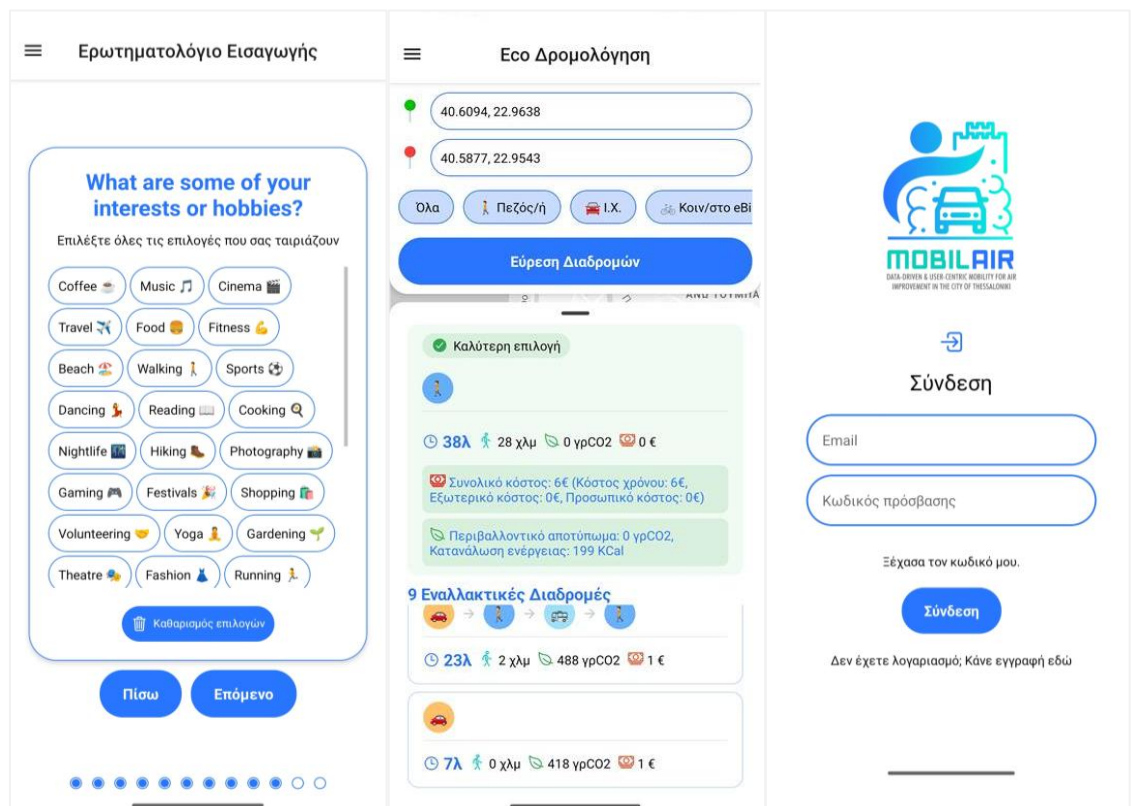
Ερωτηματολόγιο Εισαγωγής

What are some of your interests or hobbies?

Επιλέξτε όλες τις επιλογές που σας ταιριάζουν

Coffee ☕ Music 🎵 Cinema 🎬
Travel ✈️ Food 🍔 Fitness 💪
Beach 🏖️ Walking 🚶 Sports ⚽
Dancing 💃 Reading 📖 Cooking 🍳
Nightlife 🌃 Hiking 🥾 Photography 📸
Gaming 🎮 Festivals 🎉 Shopping 🛍️
Volunteering 🤝 Yoga 🧘 Gardening 🌱
Theatre 🎭 Fashion 👗 Running 🏃

Καθαρισμός επιλογών

Πίσω Επόμενο

Eco Δρομολόγηση

40.6094, 22.9638

40.5877, 22.9543

Όλα Πεζός/ή Ι.Χ. Κοιν/στο eBi

Εύρεση Διαδρομών

ΑΝΩ ΤΟΥΜΠΑ

Καλύτερη επιλογή

38λ 28 χλμ 0 γρCO2 0 €

Συνολικό κόστος: 6€ (Κόστος χρόνου: 6€, Εξωτερικό κόστος: 0€, Προσωπικό κόστος: 0€)

Περιβαλλοντικό αποτύπωμα: 0 γρCO2, Κατανάλωση ενέργειας: 199 KCal

9 Εναλλακτικές Διαδρομές

23λ 2 χλμ 488 γρCO2 1 €

7λ 0 χλμ 418 γρCO2 1 €

MOBILAIR
DATA-DRIVEN & USER-CENTRIC MOBILITY FOR AIR IMPROVEMENT IN THE CITY OF THESSALONIKI

Σύνδεση

Email

Κωδικός πρόσβασης

Ξέχασα τον κωδικό μου.

Σύνδεση

Δεν έχετε λογαριασμό; Κάνε εγγραφή εδώ